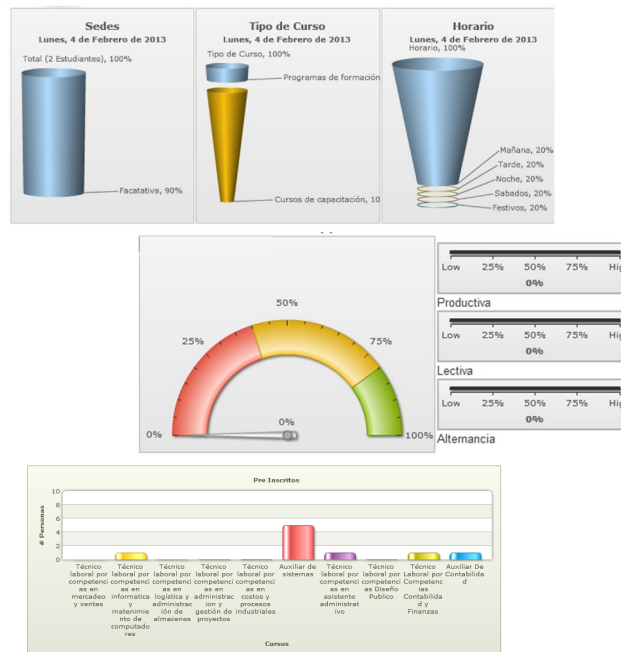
Sedes
Lunes, 4 de Febrero de 2013
Total (2 Estudiantes), 100%
Facatativa, 90%

Tipo de Curso
Lunes, 4 de Febrero de 2013
Tipo de Curso, 100%
Programas de formación
Cursos de capacitación, 10

Horario
Lunes, 4 de Febrero de 2013
Horario, 100%
Mañana, 20%
Tarde, 20%
Noche, 20%
Sabados, 20%
Festivos, 20%

50%
25%
75%
0%
0%
100%

Low 25% 50% 75% Hig
0%
Productiva
Low 25% 50% 75% Hig
0%
Lectiva
Low 25% 50% 75% Hig
0%
Alternancia

Pre Inscritos
# Personas
10
8
6
4
2
0
Técnico laboral por competencias en mercadeo y ventas
Técnico laboral por competencias en informatica y matenimiento de computadores
Técnico laboral por competencias en logistica y administración de almacenes
Técnico laboral por competencias en administracion y gestión de proyectos
Técnico laboral por competencias en costos y procesos industriales
Auxiliar de sistemas
Técnico laboral por competencias en asistente administrativo
Técnico laboral por competencias Diseño Publico
Técnico Laboral por Competencias Contabilidad y Finanzas
Auxiliar De Contabilidad
Cursos